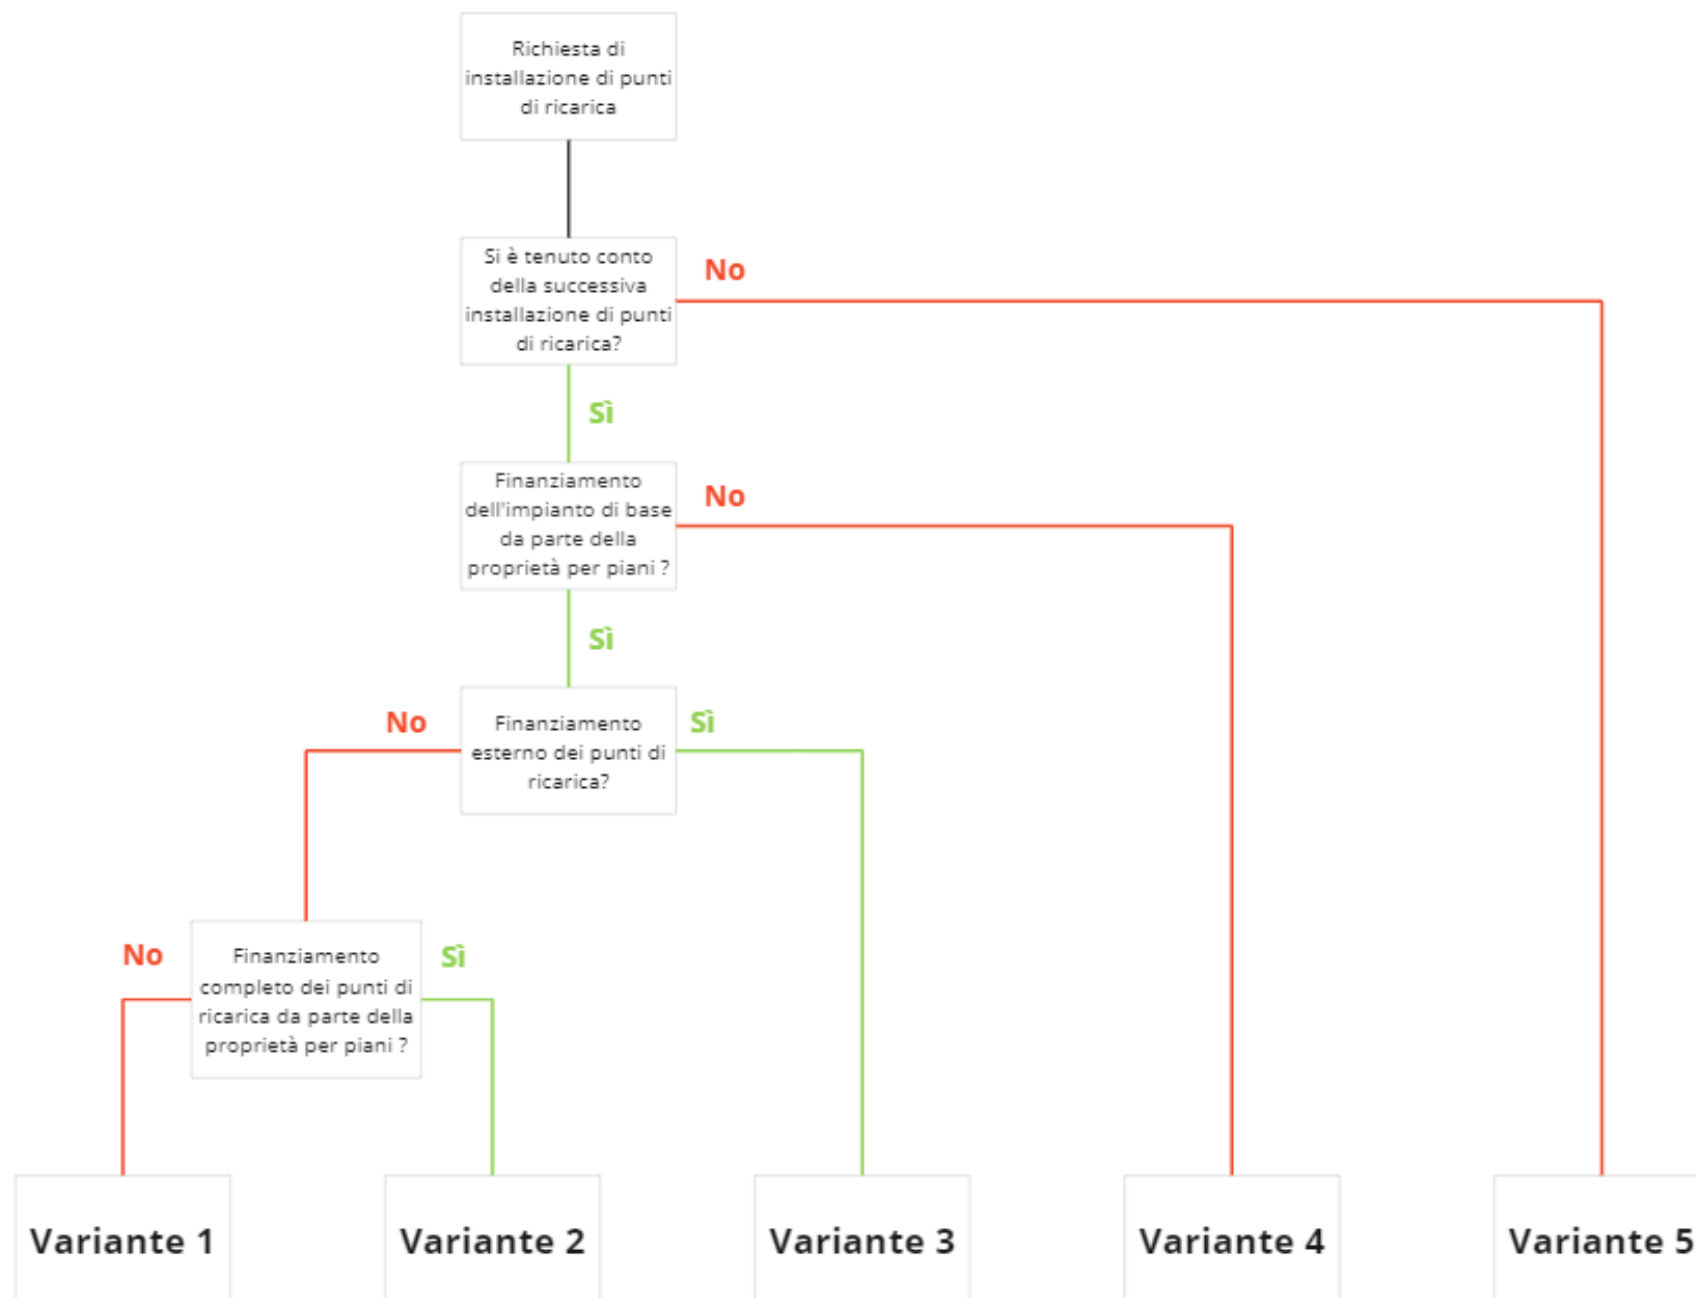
Richiesta di installazione di punti di ricarica

Si è tenuto conto della successiva installazione di punti di ricarica?

No

Sì

Finanziamento dell'impianto di base da parte della proprietà per piani ?

No

Sì

No

Finanziamento esterno dei punti di ricarica?

Sì

No

Finanziamento completo dei punti di ricarica da parte della proprietà per piani ?

Sì

Variante 1

Variante 2

Variante 3

Variante 4

Variante 5